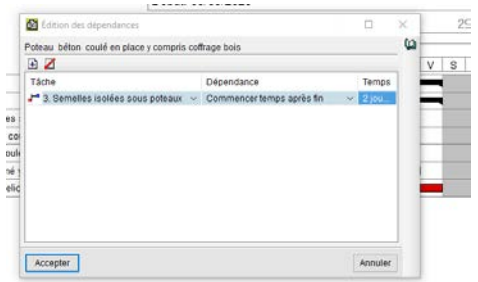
Édition des dépendances

Poteau béton coulé en place y compris coffrage bois

| Tâche | Dépendance | Temps |
|---|---|---|
| 3. Semelles isolées sous poteaux | Commencer temps après fin | 2 jou... |

Accepter

Annuler

V S

29

es
co
oul
né
elic